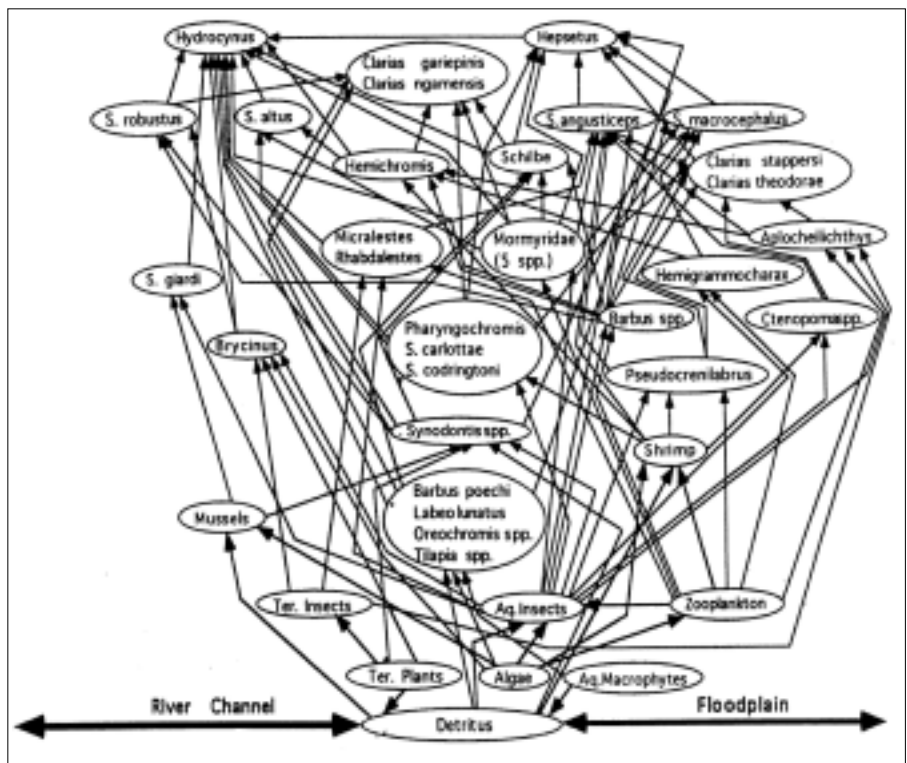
Hydrocynus

Hepsetus

Clarias gariepinis
Clarias ngamensis

S. robustus

S. altus

S. angusticeps

S. macrocephalus

Hemichromis

Schilbe

Clarias stappersi
Clarias theodorae

Micralestes
Rhabdalestes

Mormyridae
(5 spp.)

Aplocheilichthys

S. giardi

Hemigrammocharax

Barbus spp.

Ctenopoma spp.

Pharyngochromis
S. carlottae
S. codringtoni

Brycinus

Pseudocrenilabrus

Synodontis spp.

Shrimp

Barbus poechi
Labeo lunatus
Oreochromis spp.
Tilapia spp.

Mussels

Ter. Insects

Aq.Insects

Zooplankton

Ter. Plants

Algae

Aq.Macrophytes

River Channel

Detritus

Floodplain